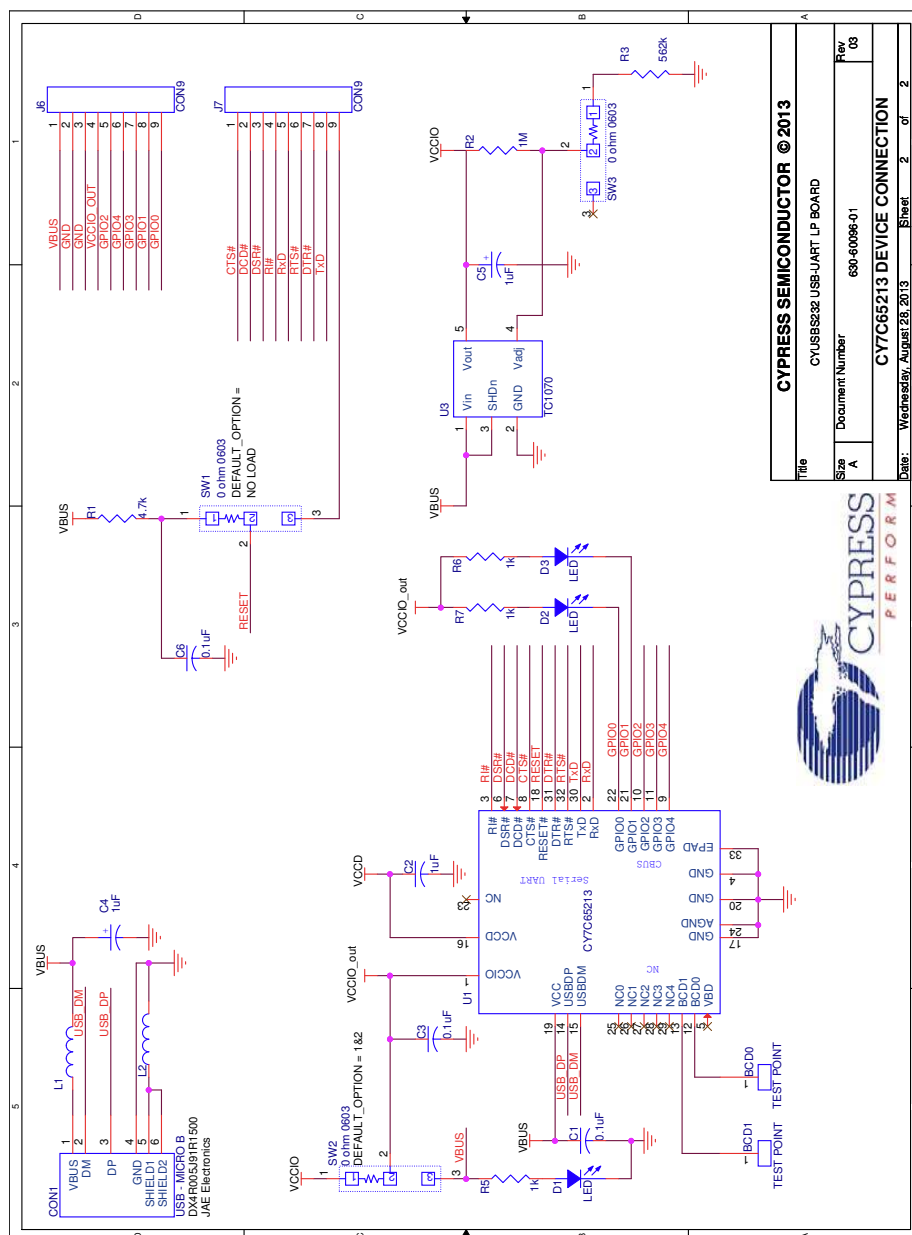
CYPRESS SEMICONDUCTOR © 2013

Title
CYUSBS232 USB-UART LP BOARD

Size A
Document Number
630-60096-01
Rev
03

CY7C65213 DEVICE CONNECTION

Date: Wednesday, August 28, 2013
Sheet 2 of 2

CYPRESS
PERFORM

D C B A

1 2 3 4 5

J6
CON9
1 2 3 4 5 6 7 8 9
VBUS
GND
GND
VCCIO OUT
GPIO4
GPIO3
GPIO2
GPIO1
GPIO0

J7
CON9
1 2 3 4 5 6 7 8 9
CTS#
DCD#
DSR#
RI#
RxD
RTS#
DTR#
TxD

VCCIO
R2
1M
2
R3
562k
1
2
SW3
0 ohm 0603
3
3
C5
1uF
5
4
U3
Vin
SHDn
GND
Vout
Vadj
TC1070
1 3 2
VBUS

VBUS
R1
4.7k
1
SW1
0 ohm 0603
DEFAULT_OPTION =
NO LOAD
1 2 3
3
2
RESET
C6
0.1uF

VCCIO_out
R6
1k
R7
1k
D3
LED
D2
LED

RI#
DSR#
DCD#
CTS#
RESET
DTR#
RTS#
TxD
RxD
GPIO0
GPIO1
GPIO2
GPIO3
GPIO4

3 6 7 8 18 31 32 30 2 22 21 20 10 11 9
RI#
DSR#
DCD#
CTS#
RESET#
DTR#
RTS#
TxD
RxD
GPIO0
GPIO1
GPIO2
GPIO3
GPIO4

CBUS
Serial UART
CY7C65213
NC

EPAD 33
GND 4
GND 20
AGND 24
GND 17

VCCD
C2
1uF
NC 3
VCCD 16
VCCIO 1
U1

VCC
USBDP
USBDM
NC0
NC1
NC2
NC3
NC4
BCD1
BCD0
VBD
19 14 15 25 26 27 28 29 13 12 5

C4
1uF
VBUS

CON1
USB - MICRO B
DX4R005J91R1500
JAE Electronics
VBUS
DM
DP
GND
SHIELD1
SHIELD2
1 2 3 4 5 6
L1
L2
USB_DM
USB_DP

VCCIO_out
C3
0.1uF
SW2
0 ohm 0603
DEFAULT_OPTION = 1&2
VCCIO
1
2
3
1 2 3
VBUS
R5
1k
D1
LED

USB_DP
USB_DM
VBUS
C1
0.1uF

1 BCD0
TEST POINT
1 BCD1
TEST POINT